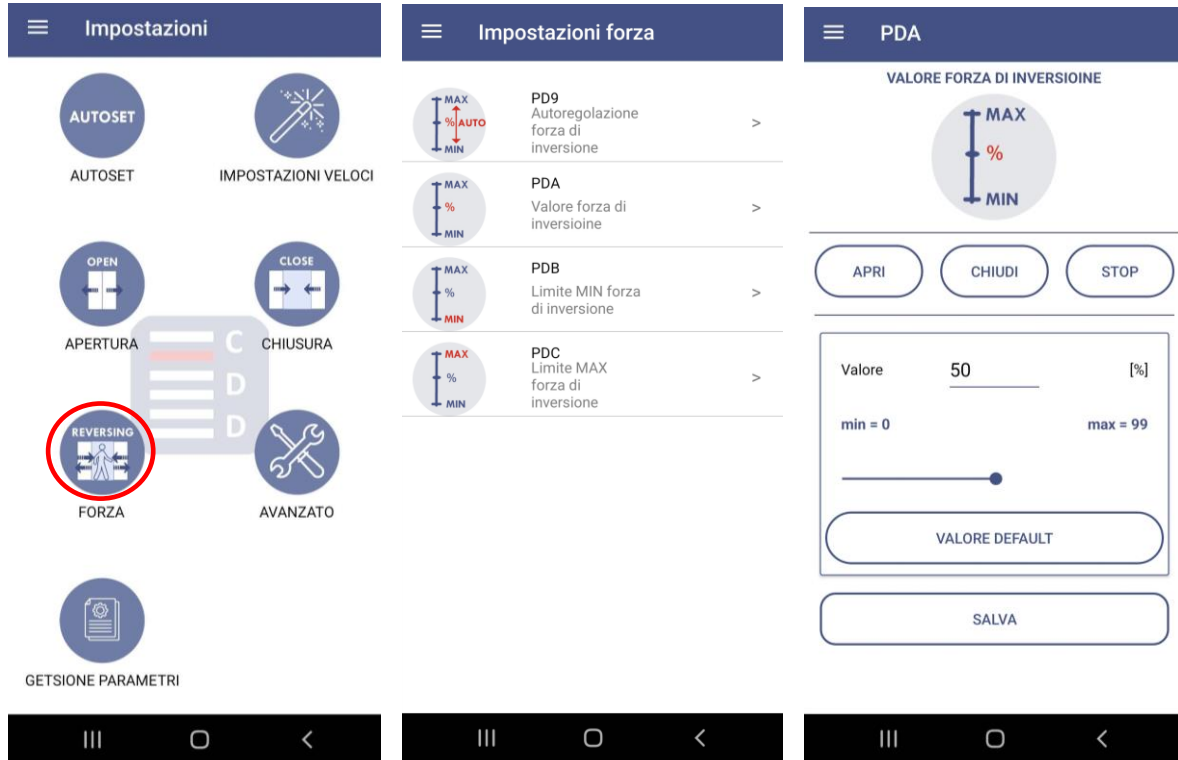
Impostazioni

AUTOSET
AUTOSET

IMPOSTAZIONI VELOCI

OPEN
APERTURA

CLOSE
CHIUSURA

C
D
D

REVERSING
FORZA

AVANZATO

GETSIONE PARAMETRI

Impostazioni forza

MAX
% AUTO
MIN
PD9
Autoregolazione forza di inversione
>

MAX
%
MIN
PDA
Valore forza di inversioine
>

MAX
%
MIN
PDB
Limite MIN forza di inversione
>

MAX
%
MIN
PDC
Limite MAX forza di inversione
>

PDA

VALORE FORZA DI INVERSIOINE

MAX
%
MIN

APRI
CHIUDI
STOP

Valore 50 [%]

min = 0
max = 99

VALORE DEFAULT

SALVA